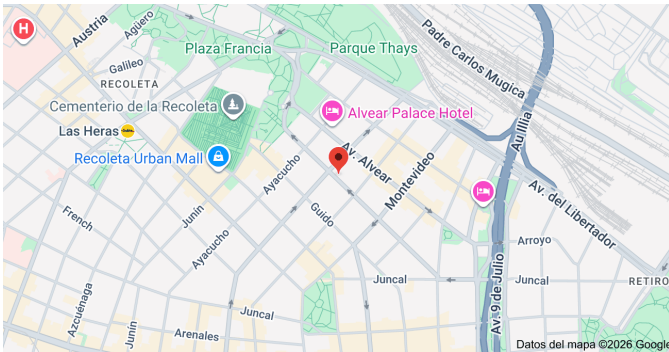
Austria
Agüero
Plaza Francia
Parque Thays
Padre Carlos Mugica
Galileo
RECOLETA
Cementerio de la Recoleta
Alvear Palace Hotel
Las Heras
AU Illia
Recoleta Urban Mall
Av. Alvear
Ayacucho
Montevideo
Av. del Libertador
French
Junín
Guido
Ayacucho
Arroyo
Juncal
Av. 9 de Julio
RETIRO
Azcuénaga
Juncal
Arenales
Datos del mapa ©2026 Google